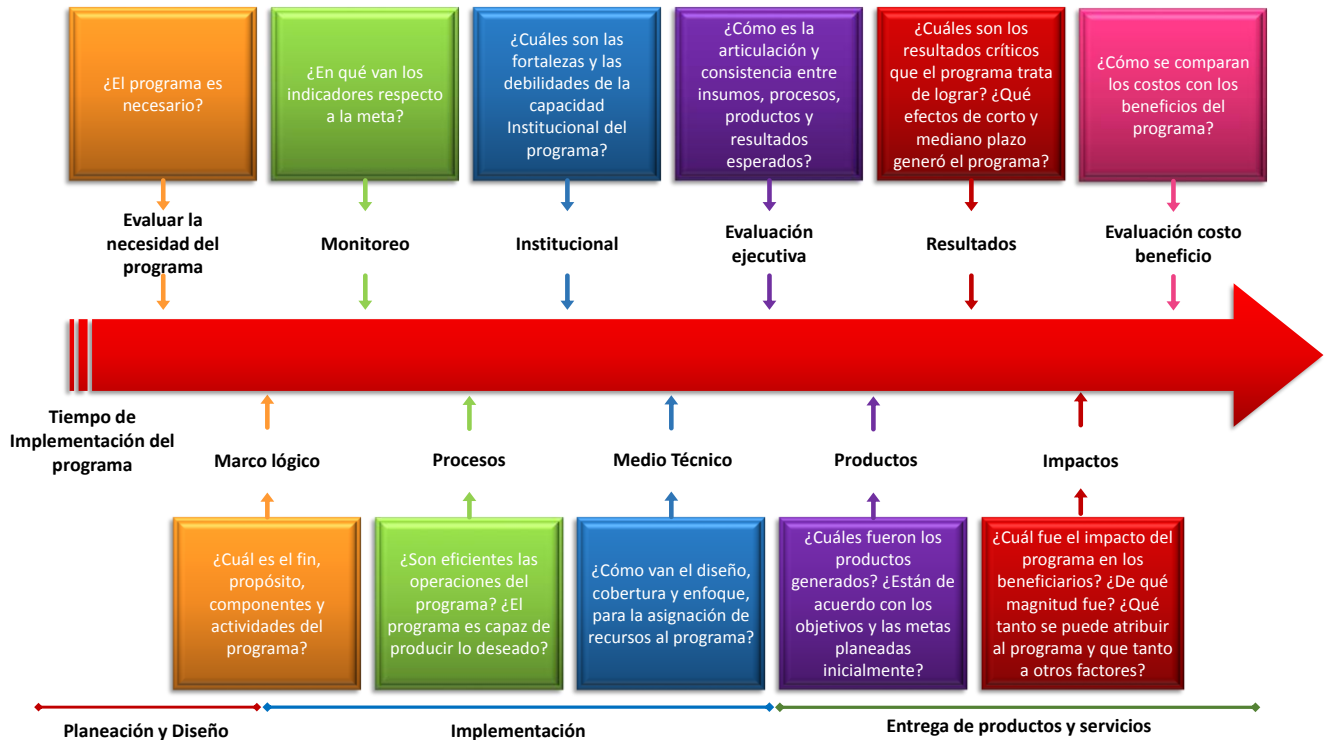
¿El programa es necesario?

¿En qué van los indicadores respecto a la meta?

¿Cuáles son las fortalezas y las debilidades de la capacidad Institucional del programa?

¿Cómo es la articulación y consistencia entre insumos, procesos, productos y resultados esperados?

¿Cuáles son los resultados críticos que el programa trata de lograr? ¿Qué efectos de corto y mediano plazo generó el programa?

¿Cómo se comparan los costos con los beneficios del programa?

Evaluar la necesidad del programa

Monitoreo

Institucional

Evaluación ejecutiva

Resultados

Evaluación costo beneficio

Tiempo de Implementación del programa

Marco lógico

Procesos

Medio Técnico

Productos

Impactos

¿Cuál es el fin, propósito, componentes y actividades del programa?

¿Son eficientes las operaciones del programa? ¿El programa es capaz de producir lo deseado?

¿Cómo van el diseño, cobertura y enfoque, para la asignación de recursos al programa?

¿Cuáles fueron los productos generados? ¿Están de acuerdo con los objetivos y las metas planeadas inicialmente?

¿Cuál fue el impacto del programa en los beneficiarios? ¿De qué magnitud fue? ¿Qué tanto se puede atribuir al programa y que tanto a otros factores?

Planeación y Diseño

Implementación

Entrega de productos y servicios